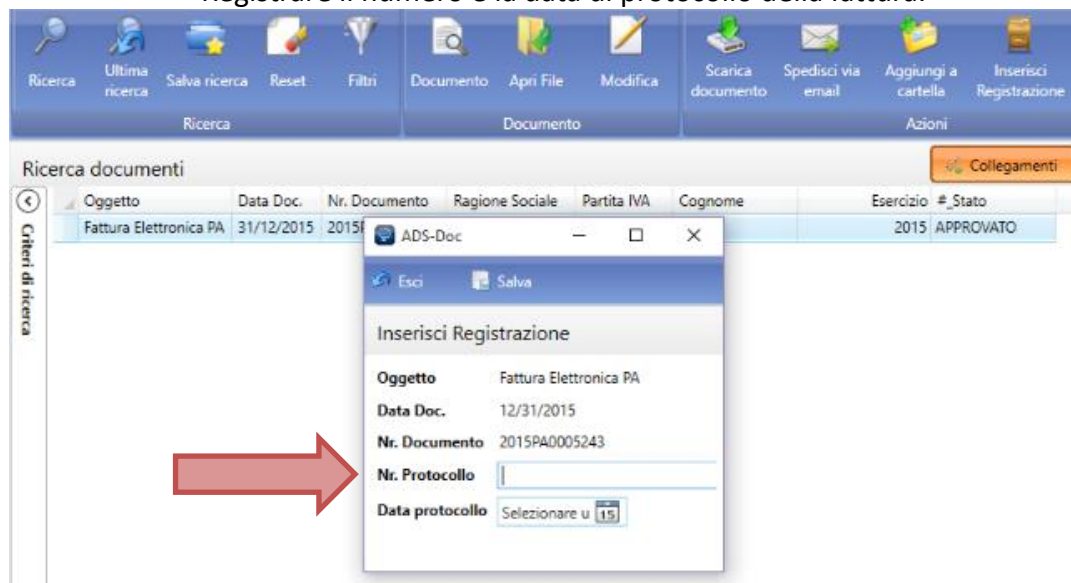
Registrare il numero e la data di protocollo della fattura.

Ricerca
Ultima ricerca
Salva ricerca
Reset
Filtri
Ricerca
Documento
Apri File
Modifica
Documento
Scarica documento
Spedisci via email
Aggiungi a cartella
Inserisci Registrazione
Azioni

Ricerca documenti
Collegamenti
Criteri di ricerca

| Oggetto | Data Doc. | Nr. Documento | Ragione Sociale | Partita IVA | Cognome | Esercizio | #_Stato |
|---|---|---|---|---|---|---|---|
| Fattura Elettronica PA | 31/12/2015 | 2015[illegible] | | | | 2015 | APPROVATO |

ADS-Doc
Esci
Salva
Inserisci Registrazione
Oggetto Fattura Elettronica PA
Data Doc. 12/31/2015
Nr. Documento 2015PA0005243
Nr. Protocollo
Data protocollo Selezionare u 15